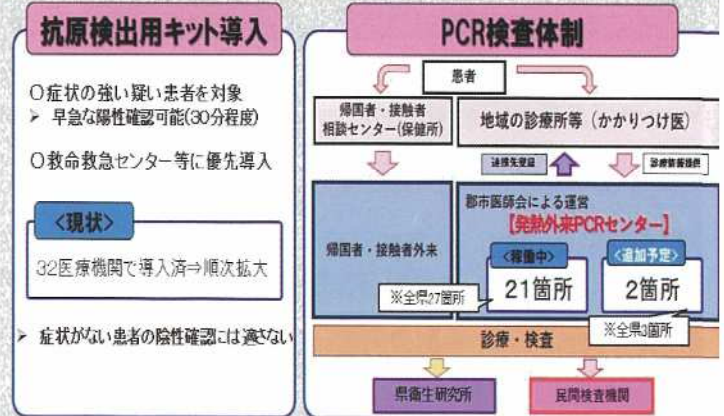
抗原検出用キット導入

○症状の強い疑い患者を対象
➢ 早急な陽性確認可能(30分程度)

○救命救急センター等に優先導入

<現状>

32医療機関で導入済⇒順次拡大

➢ 症状がない患者の陰性確認には適さない

PCR検査体制

患者

帰国者・接触者相談センター(保健所)

地域の診療所等(かかりつけ医)

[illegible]

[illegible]

帰国者・接触者外来

郡市医師会による運営
【発熱外来PCRセンター】

<稼働中>
21箇所

<追加予定>
2箇所

※全県27箇所

※全県3箇所

診療・検査

県衛生研究所

民間検査機関